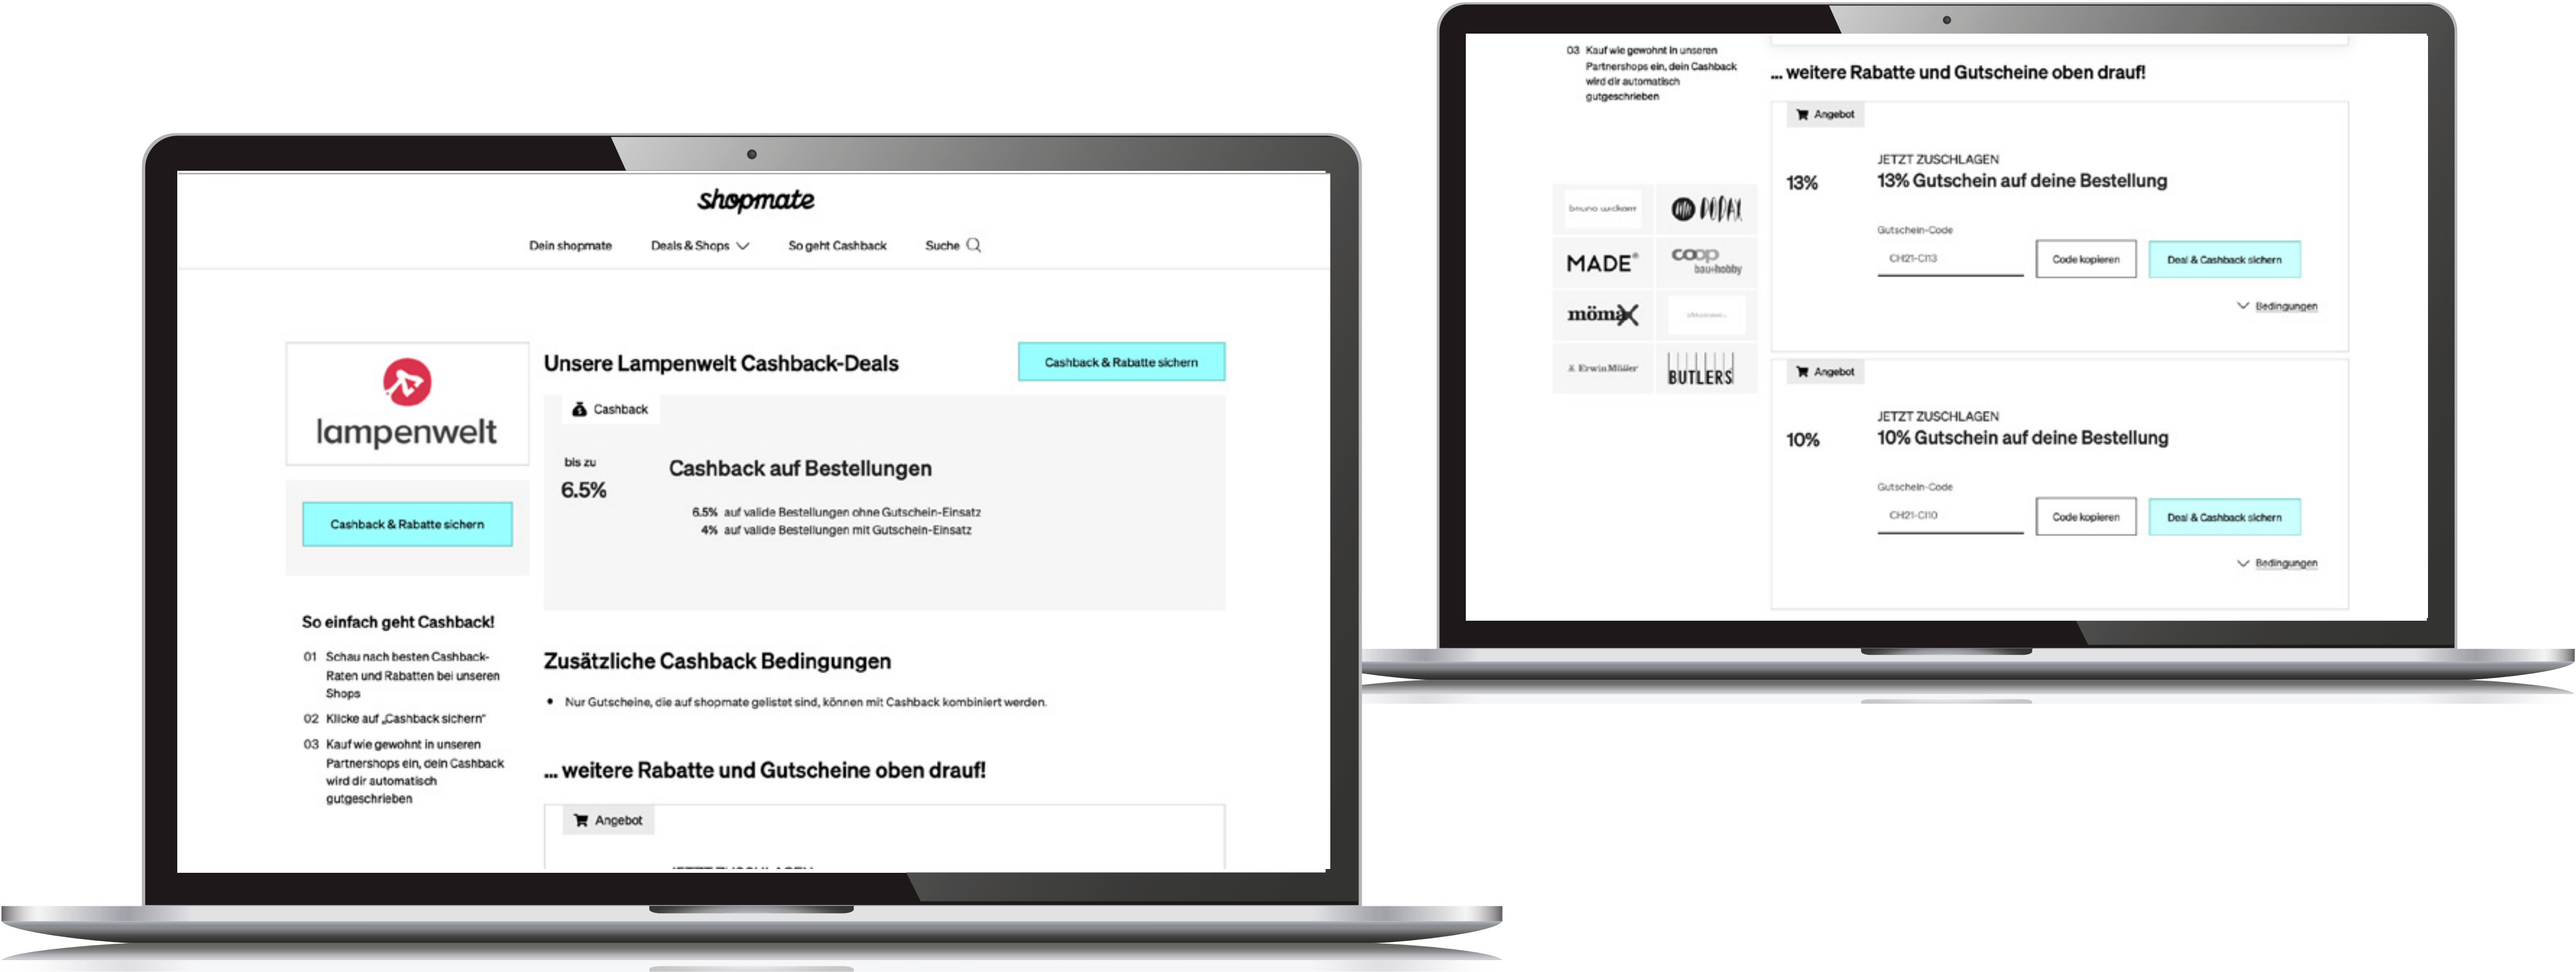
shopmate

Dein shopmate Deals & Shops So geht Cashback Suche

lampenwelt

Cashback & Rabatte sichern

So einfach geht Cashback!

01 Schau nach besten Cashback-Raten und Rabatten bei unseren Shops

02 Klicke auf „Cashback sichern"

03 Kauf wie gewohnt in unseren Partnershops ein, dein Cashback wird dir automatisch gutgeschrieben

Unsere Lampenwelt Cashback-Deals

Cashback & Rabatte sichern

Cashback

bis zu
6.5%

Cashback auf Bestellungen

6.5% auf valide Bestellungen ohne Gutschein-Einsatz
4% auf valide Bestellungen mit Gutschein-Einsatz

Zusätzliche Cashback Bedingungen

• Nur Gutscheine, die auf shopmate gelistet sind, können mit Cashback kombiniert werden.

... weitere Rabatte und Gutscheine oben drauf!

Angebot

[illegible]

03 Kauf wie gewohnt in unseren Partnershops ein, dein Cashback wird dir automatisch gutgeschrieben

bruno wickart
MADE
coop bau+hobby
mömax
Erwin Müller
BUTLERS

... weitere Rabatte und Gutscheine oben drauf!

Angebot

13%

JETZT ZUSCHLAGEN
13% Gutschein auf deine Bestellung

Gutschein-Code
CH21-C113
Code kopieren
Deal & Cashback sichern

Bedingungen

Angebot

10%

JETZT ZUSCHLAGEN
10% Gutschein auf deine Bestellung

Gutschein-Code
CH21-C110
Code kopieren
Deal & Cashback sichern

Bedingungen